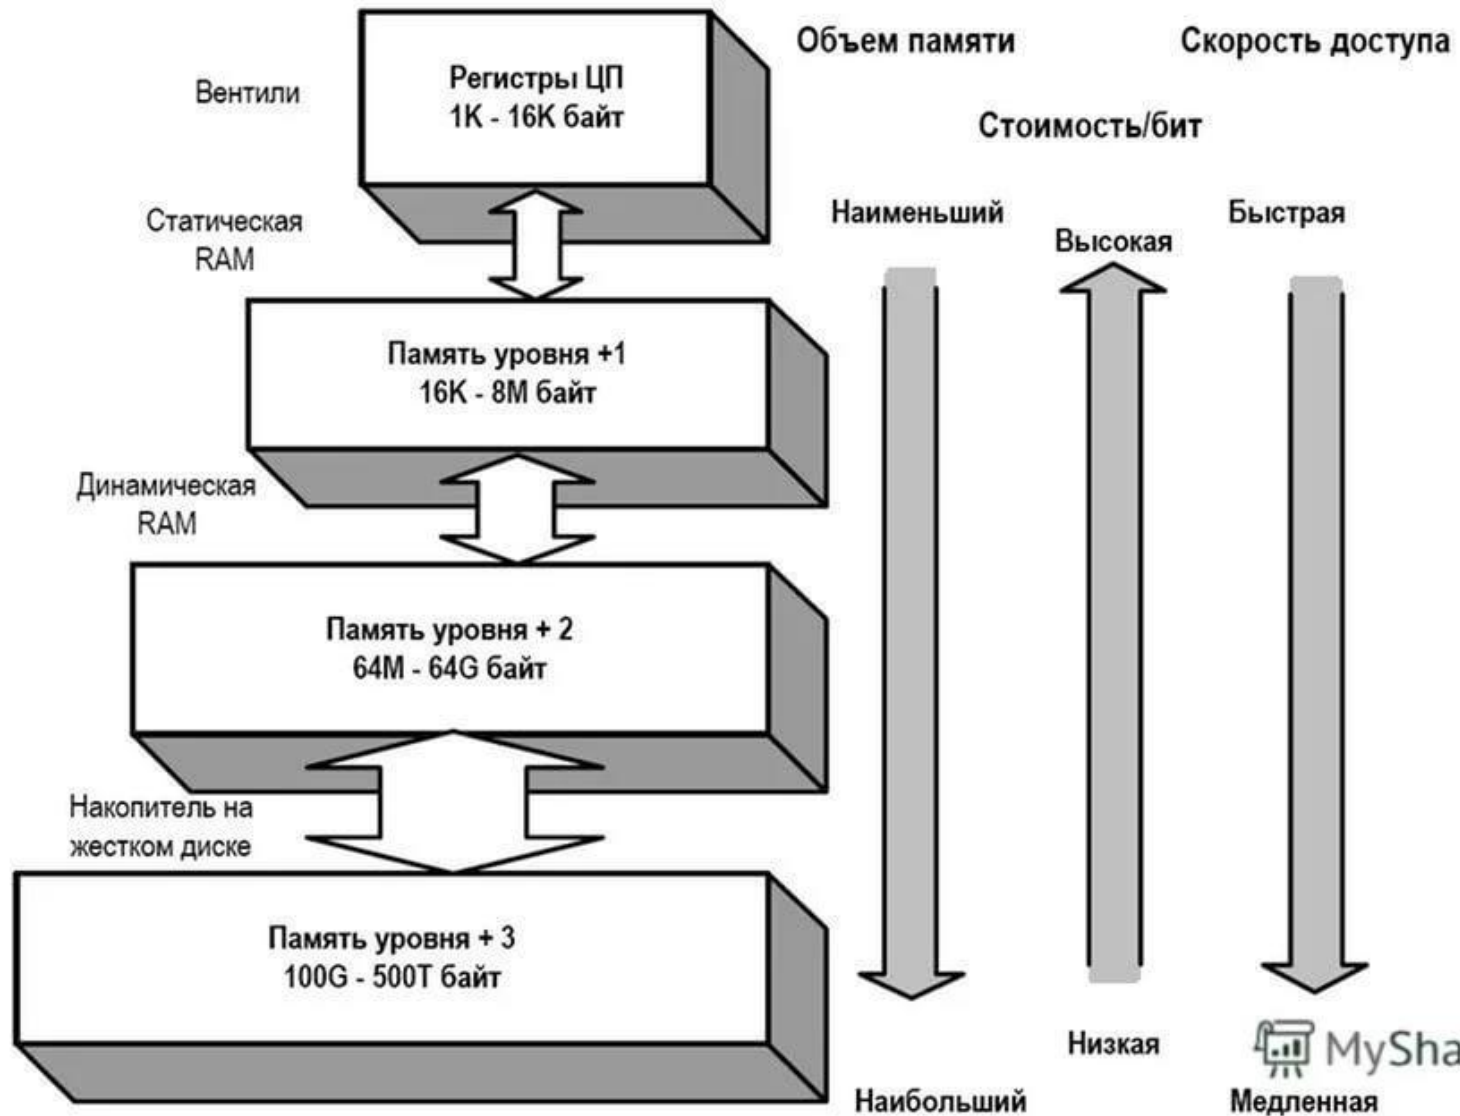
Вентили

Регистры ЦП
1K - 16K байт

Объем памяти

Скорость доступа

Стоимость/бит

Статическая RAM

Наименьший

Высокая

Быстрая

Память уровня +1
16K - 8M байт

Динамическая RAM

Память уровня + 2
64M - 64G байт

Накопитель на жестком диске

Память уровня + 3
100G - 500T байт

Низкая

MySha

Наибольший

Медленная